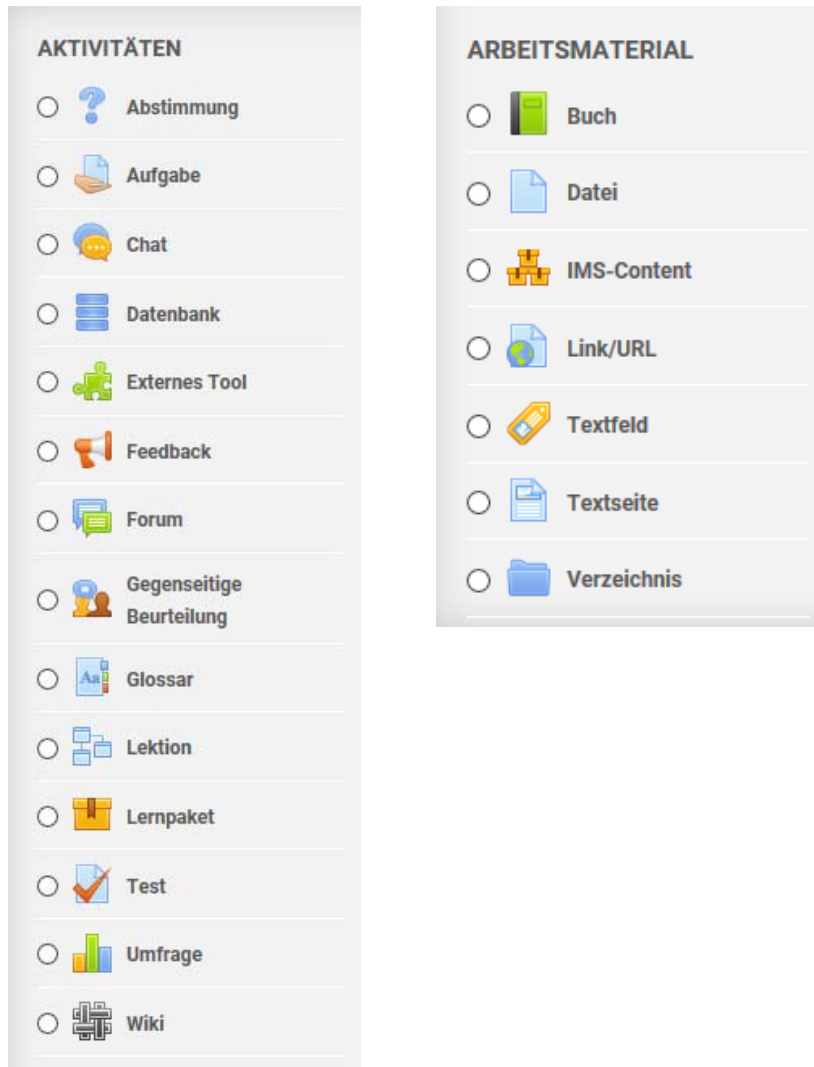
AKTIVITÄTEN

Abstimmung

Aufgabe

Chat

Datenbank

Externes Tool

Feedback

Forum

Gegenseitige Beurteilung

Glossar

Lektion

Lernpaket

Test

Umfrage

Wiki

ARBEITSMATERIAL

Buch

Datei

IMS-Content

Link/URL

Textfeld

Textseite

Verzeichnis